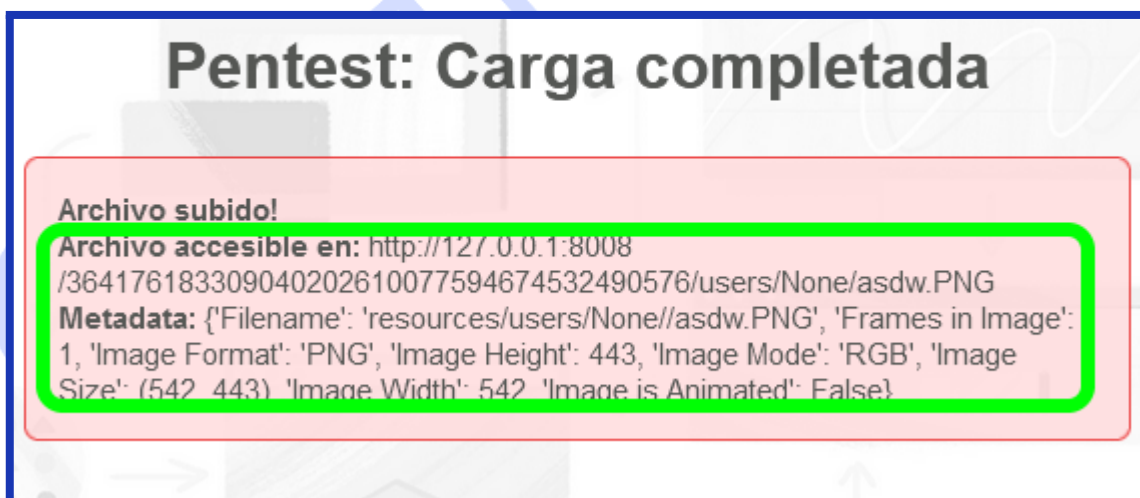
Pentest: Carga completada

**Archivo subido!**
**Archivo accesible en:** http://127.0.0.1:8008/364176183309040202610077594674532490576/users/None/asdw.PNG
**Metadata:** {'Filename': 'resources/users/None//asdw.PNG', 'Frames in Image': 1, 'Image Format': 'PNG', 'Image Height': 443, 'Image Mode': 'RGB', 'Image Size': (542, 443), 'Image Width': 542, 'Image is Animated': False}